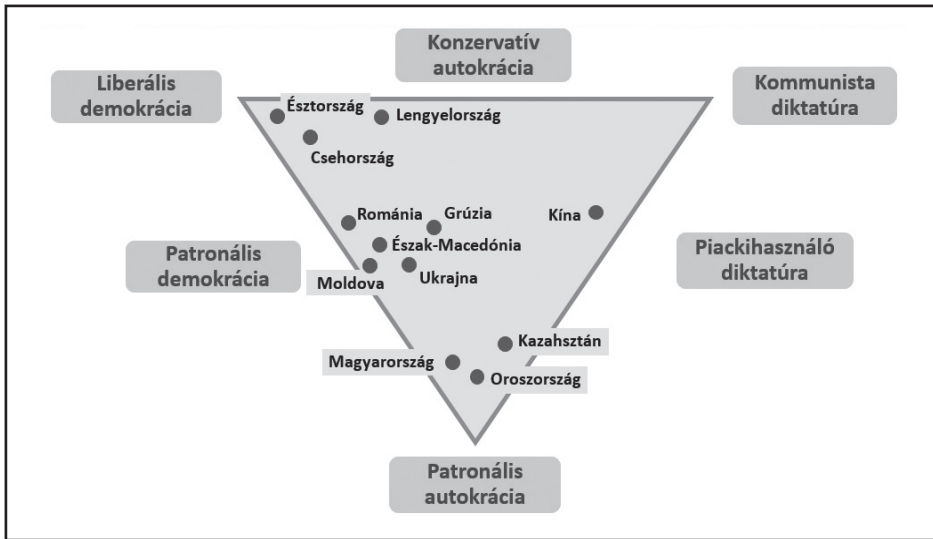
Konzervatív autokrácia

Liberális demokrácia

Kommunista diktatúra

Észtország

Lengyelország

Csehország

Románia

Grúzia

Kína

Észak-Macedónia

Patronális demokrácia

Piackihasználó diktatúra

Moldova

Ukrajna

Kazahsztán

Magyarország

Oroszország

Patronális autokrácia